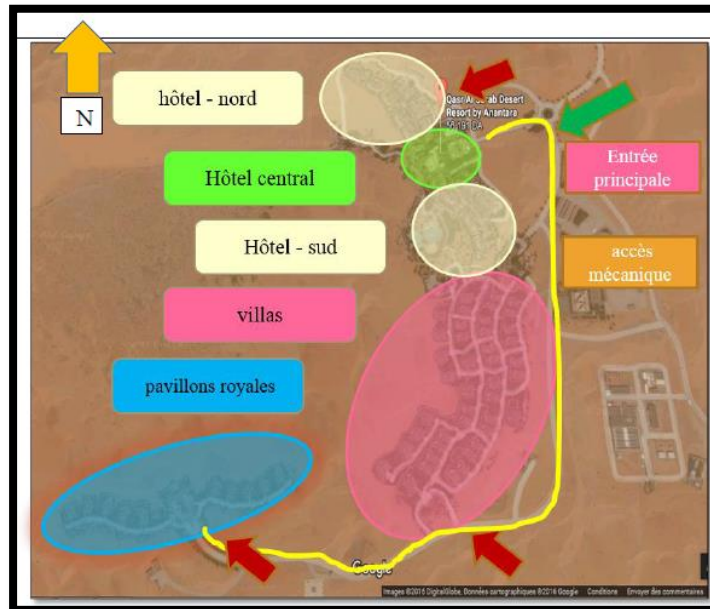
N

hôtel - nord

Hôtel central

Hôtel - sud

villas

pavillons royales

Entrée principale

accès mécanique

Qasr Al Sarab Desert Resort by Anantara

Google

Images ©2016 DigitalGlobe, Données cartographiques ©2016 Google Conditions Envoyer des commentaires